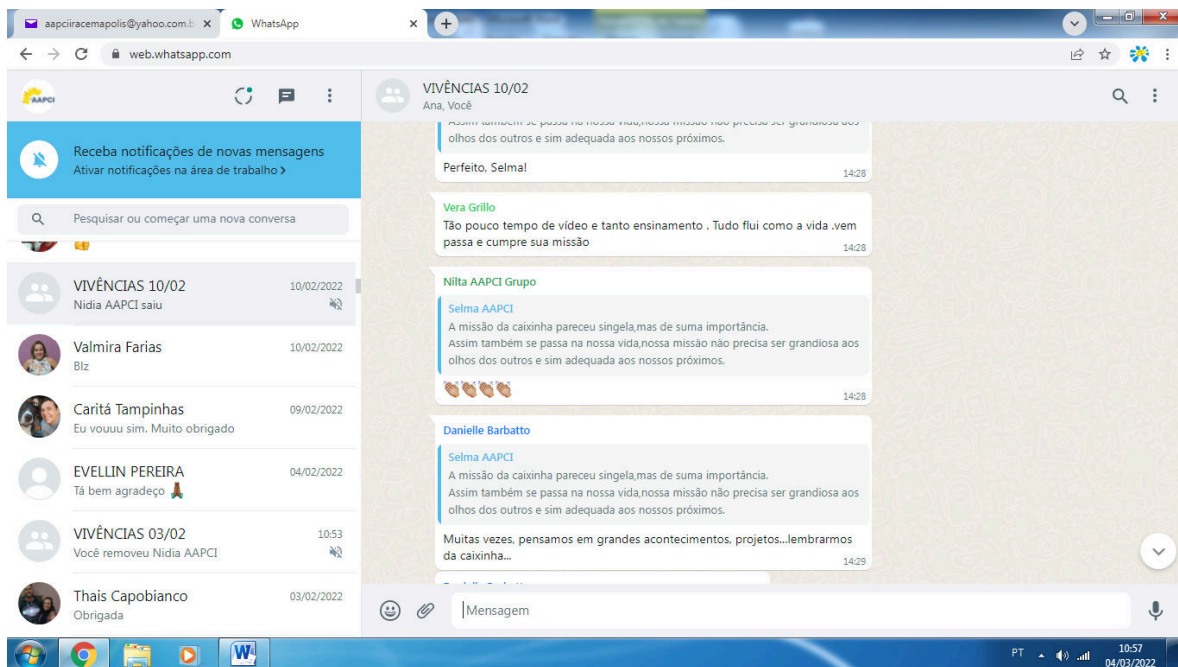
aapciiracemapolis@yahoo.com.b ×
WhatsApp ×
web.whatsapp.com

AAPCI

Receba notificações de novas mensagens
Ativar notificações na área de trabalho >

Pesquisar ou começar uma nova conversa

VIVÊNCIAS 10/02
10/02/2022
Nidia AAPCI saiu

Valmira Farias
10/02/2022
Blz

Caritá Tampinhas
09/02/2022
Eu vouuu sim. Muito obrigado

EVELLIN PEREIRA
04/02/2022
Tá bem agradeço

VIVÊNCIAS 03/02
10:53
Você removeu Nidia AAPCI

Thais Capobianco
03/02/2022
Obrigada

VIVÊNCIAS 10/02
Ana, Você

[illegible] olhos dos outros e sim adequada aos nossos próximos.
Perfeito, Selma!
14:28

Vera Grillo
Tão pouco tempo de vídeo e tanto ensinamento . Tudo flui como a vida .vem passa e cumpre sua missão
14:28

Nilta AAPCI Grupo
Selma AAPCI
A missão da caixinha pareceu singela,mas de suma importância.
Assim também se passa na nossa vida,nossa missão não precisa ser grandiosa aos olhos dos outros e sim adequada aos nossos próximos.
14:28

Danielle Barbatto
Selma AAPCI
A missão da caixinha pareceu singela,mas de suma importância.
Assim também se passa na nossa vida,nossa missão não precisa ser grandiosa aos olhos dos outros e sim adequada aos nossos próximos.
Muitas vezes, pensamos em grandes acontecimentos, projetos...lembrarmos da caixinha...
14:29

Mensagem

PT
10:57
04/03/2022